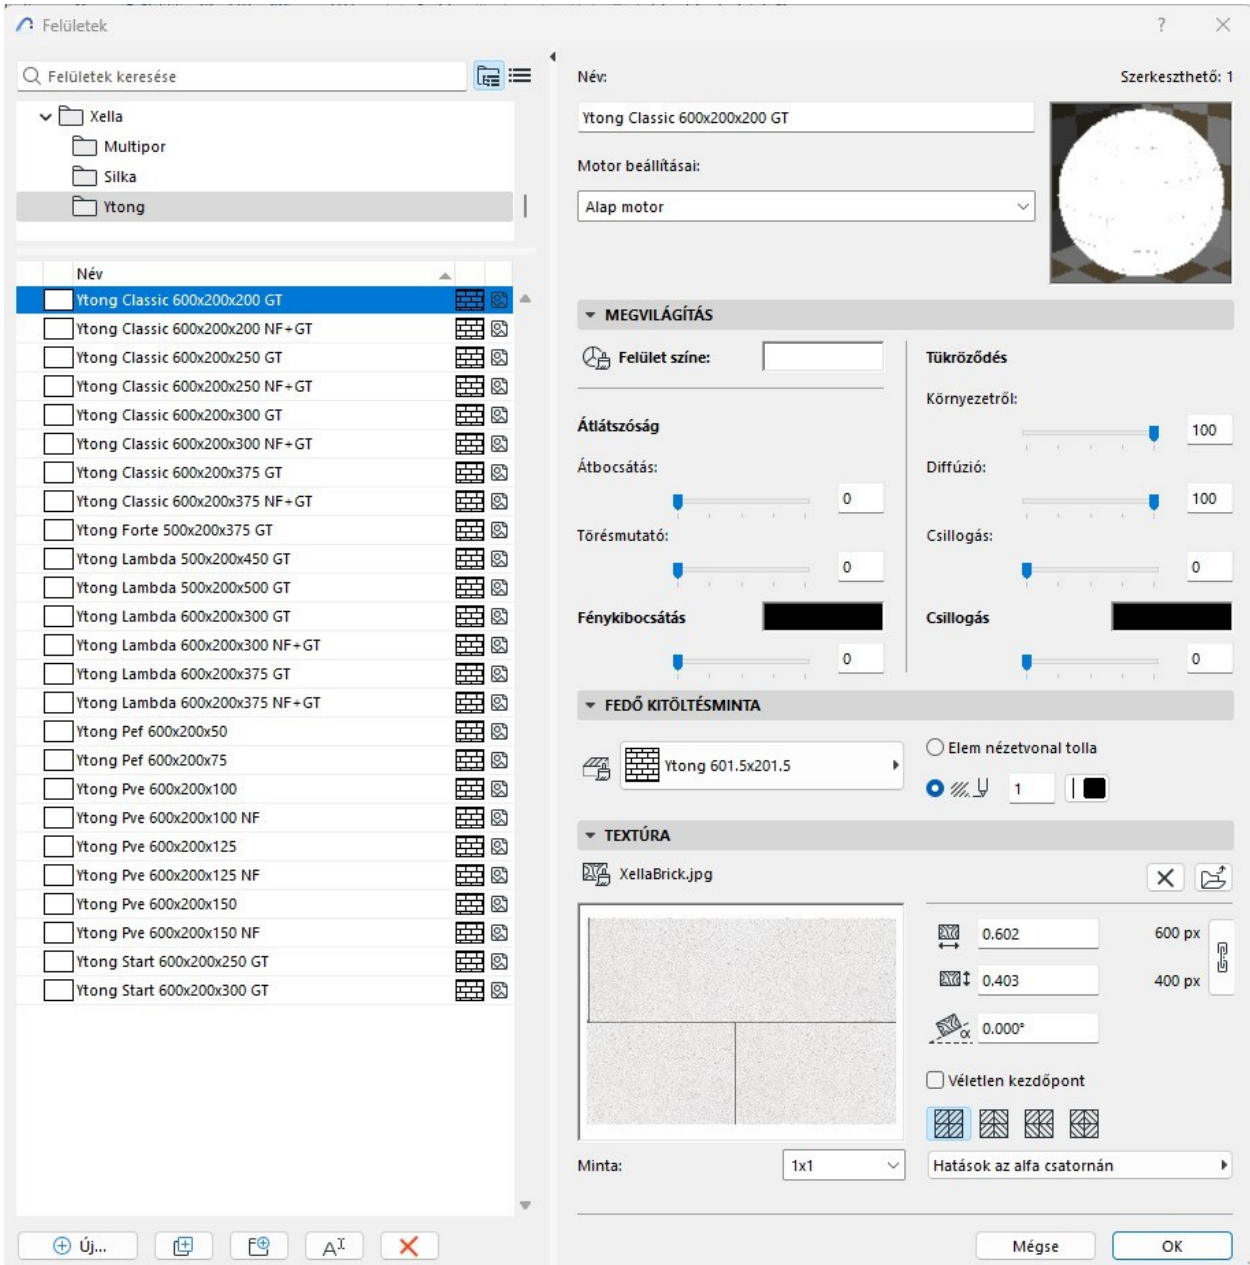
Felületek

?

Felületek keresése

Xella
Multipor
Silka
Ytong

Név

Ytong Classic 600x200x200 GT
Ytong Classic 600x200x200 NF+GT
Ytong Classic 600x200x250 GT
Ytong Classic 600x200x250 NF+GT
Ytong Classic 600x200x300 GT
Ytong Classic 600x200x300 NF+GT
Ytong Classic 600x200x375 GT
Ytong Classic 600x200x375 NF+GT
Ytong Forte 500x200x375 GT
Ytong Lambda 500x200x450 GT
Ytong Lambda 500x200x500 GT
Ytong Lambda 600x200x300 GT
Ytong Lambda 600x200x300 NF+GT
Ytong Lambda 600x200x375 GT
Ytong Lambda 600x200x375 NF+GT
Ytong Pef 600x200x50
Ytong Pef 600x200x75
Ytong Pve 600x200x100
Ytong Pve 600x200x100 NF
Ytong Pve 600x200x125
Ytong Pve 600x200x125 NF
Ytong Pve 600x200x150
Ytong Pve 600x200x150 NF
Ytong Start 600x200x250 GT
Ytong Start 600x200x300 GT

Új...

Név:

Szerkeszthető: 1

Ytong Classic 600x200x200 GT

Motor beállításai:

Alap motor

MEGVILÁGÍTÁS

Felület színe:

Átlátszóság

Átbocsátás:

0

Törésmutató:

0

Fénykibocsátás

0

Tükröződés

Környezetről:

100

Diffúzió:

100

Csillogás:

0

Csillogás

0

FEDŐ KITÖLTÉSMINTA

Ytong 601.5x201.5

Elem nézetvonal tolla

1

TEXTÚRA

XellaBrick.jpg

0.602

600 px

0.403

400 px

0.000°

Véletlen kezdőpont

Minta:

1x1

Hatások az alfa csatornán

Mégse

OK